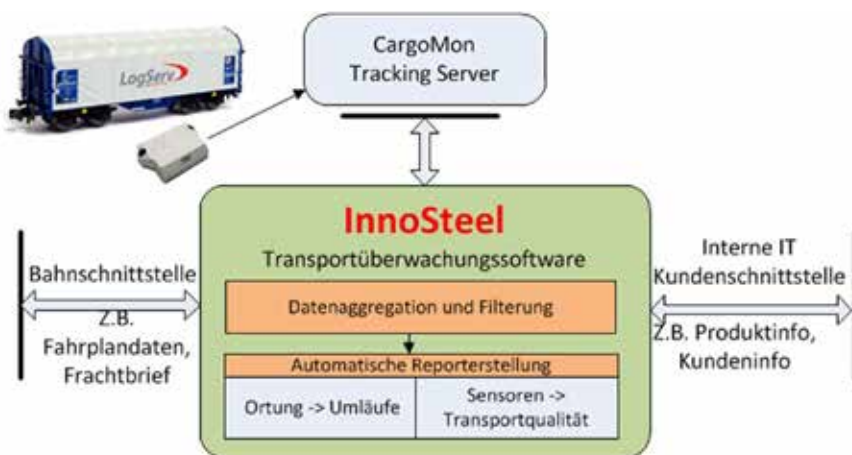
LogServ

CargoMon
Tracking Server

InnoSteel
Transportüberwachungssoftware

Datenaggregation und Filterung

Automatische Reporterstellung

Ortung -> Umläufe

Sensoren -> Transportqualität

Bahnschnittstelle
Z.B. Fahrplandaten, Frachtbrief

Interne IT
Kundenschnittstelle
Z.B. Produktinfo, Kundeninfo